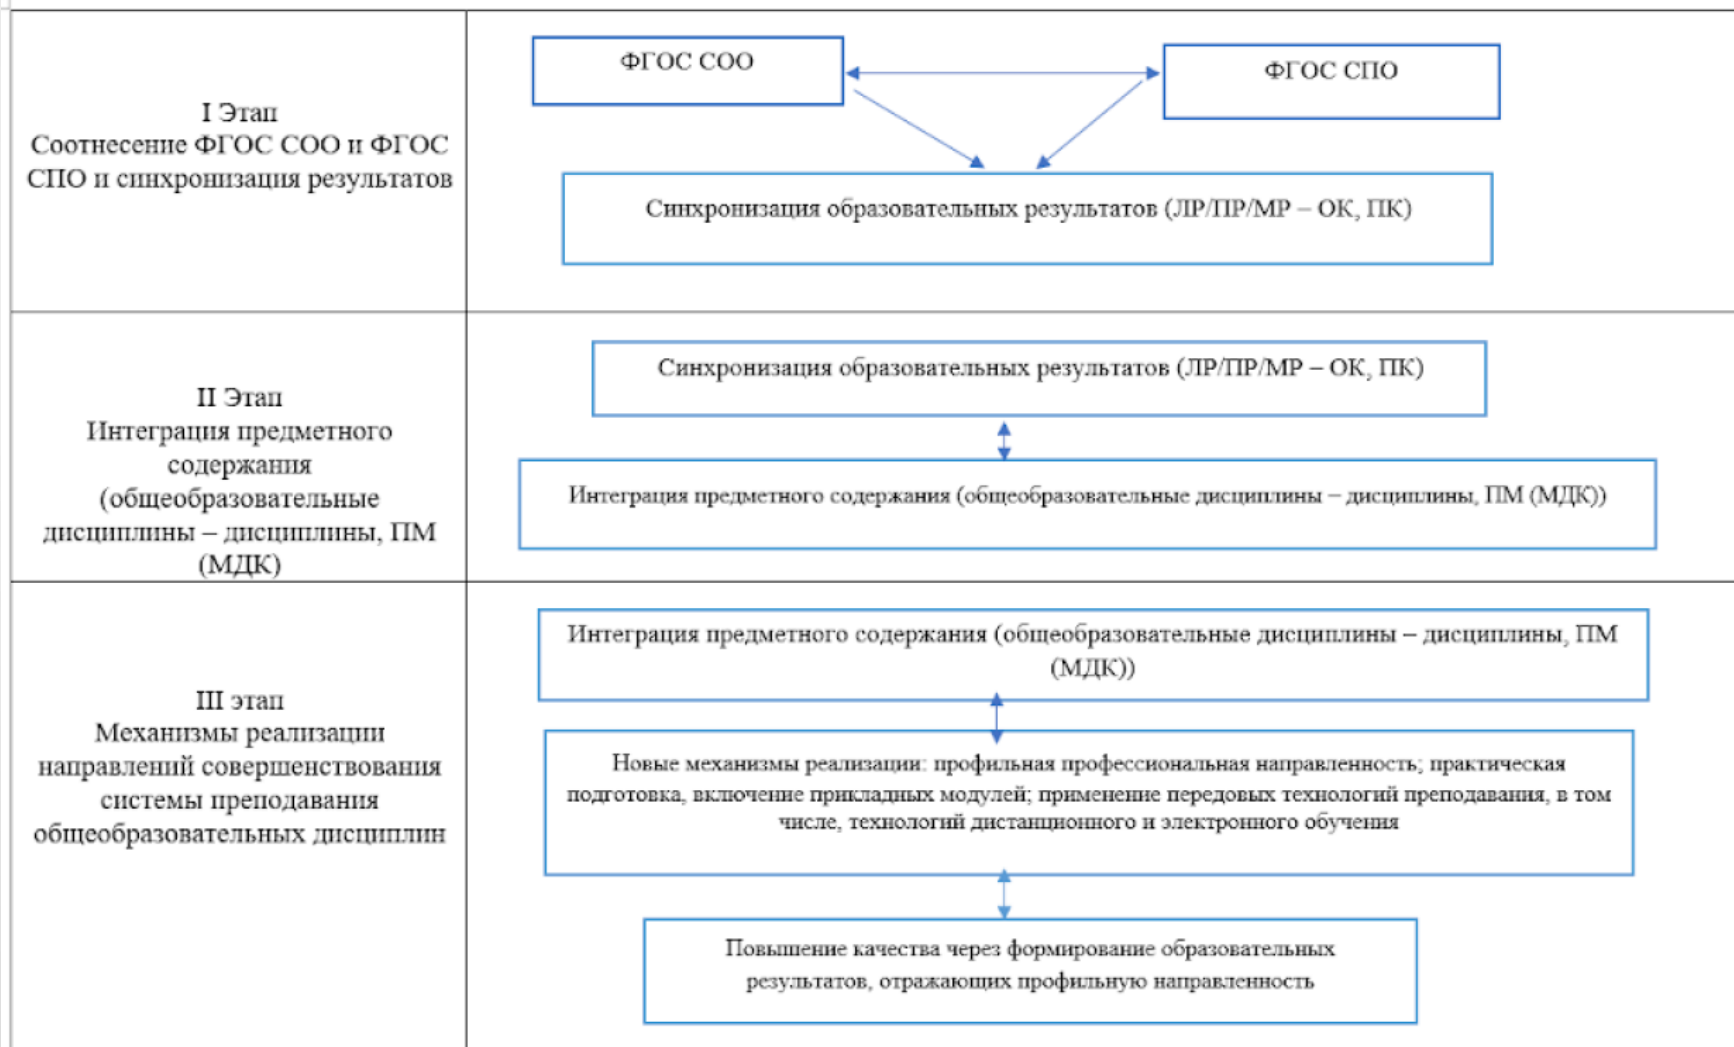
| I Этап Соотнесение ФГОС СОО и ФГОС СПО и синхронизация результатов | ФГОС СОО<br>ФГОС СПО<br>Синхронизация образовательных результатов (ЛР/ПР/МР – ОК, ПК) |
|---|---|
| II Этап Интеграция предметного содержания (общеобразовательные дисциплины – дисциплины, ПМ (МДК) | Синхронизация образовательных результатов (ЛР/ПР/МР – ОК, ПК)<br>Интеграция предметного содержания (общеобразовательные дисциплины – дисциплины, ПМ (МДК)) |
| III этап Механизмы реализации направлений совершенствования системы преподавания общеобразовательных дисциплин | Интеграция предметного содержания (общеобразовательные дисциплины – дисциплины, ПМ (МДК))<br>Новые механизмы реализации: профильная профессиональная направленность; практическая подготовка, включение прикладных модулей; применение передовых технологий преподавания, в том числе, технологий дистанционного и электронного обучения<br>Повышение качества через формирование образовательных результатов, отражающих профильную направленность |